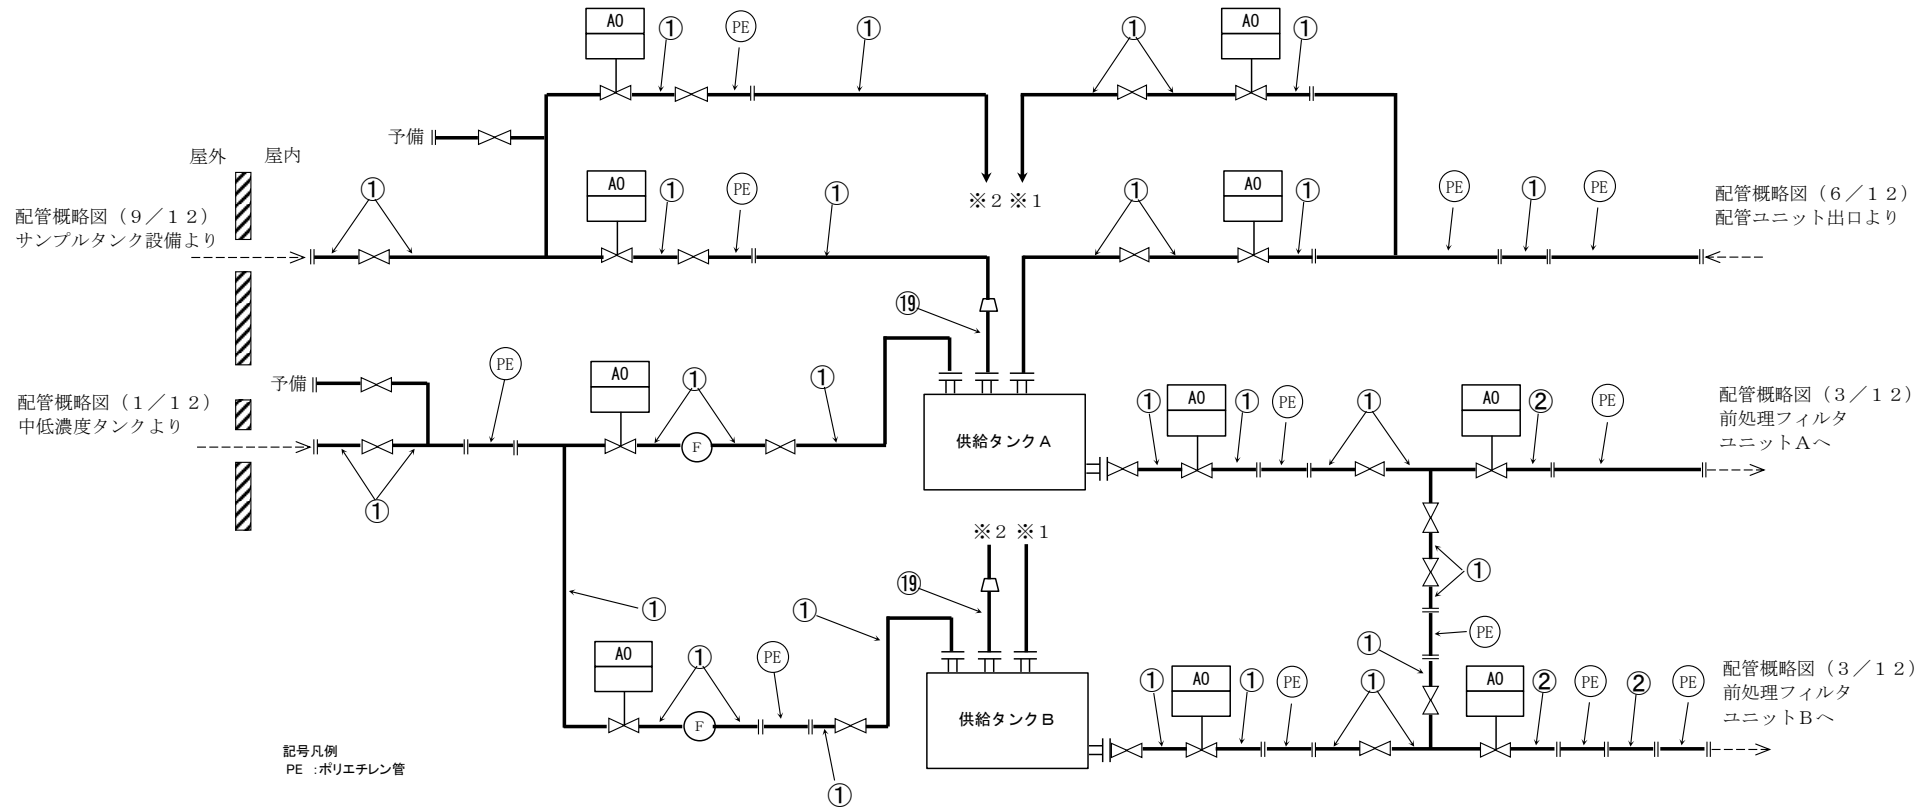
AO ① PE ①
① AO ①

予備

屋外 屋内

①
AO ① PE ①
※2 ※1
① AO ① PE ① PE

配管概略図（9／12）
サンプルタンク設備より

配管概略図（6／12）
配管ユニット出口より

⑲

PE
予備
AO
① ①

配管概略図（1／12）
中低濃度タンクより

F

①

供給タンクA

① AO ① PE ① AO ② PE

配管概略図（3／12）
前処理フィルタ
ユニットAへ

①

※2 ※1

⑲

①

①

PE

①

AO ① PE
F

①

供給タンクB

① AO ① PE ① AO ② PE ② PE

配管概略図（3／12）
前処理フィルタ
ユニットBへ

記号凡例
PE ：ポリエチレン管